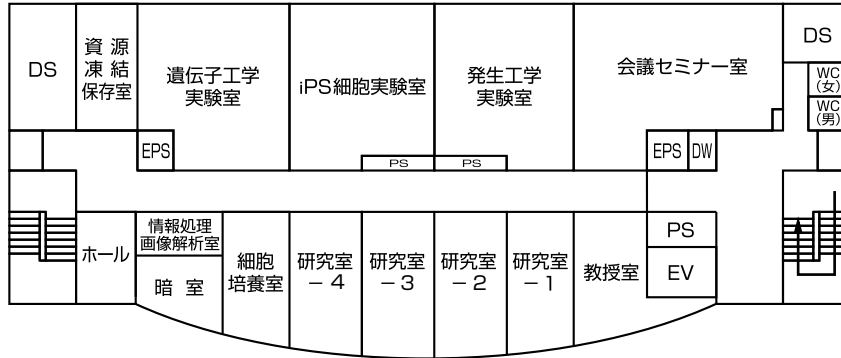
DS

資源凍結保存室

遺伝子工学実験室

iPS細胞実験室

発生工学実験室

会議セミナー室

DS

WC（女）

WC（男）

EPS

PS

PS

EPS

DW

ホール

情報処理画像解析室

暗　室

細胞培養室

研究室－4

研究室－3

研究室－2

研究室－1

教授室

PS

EV